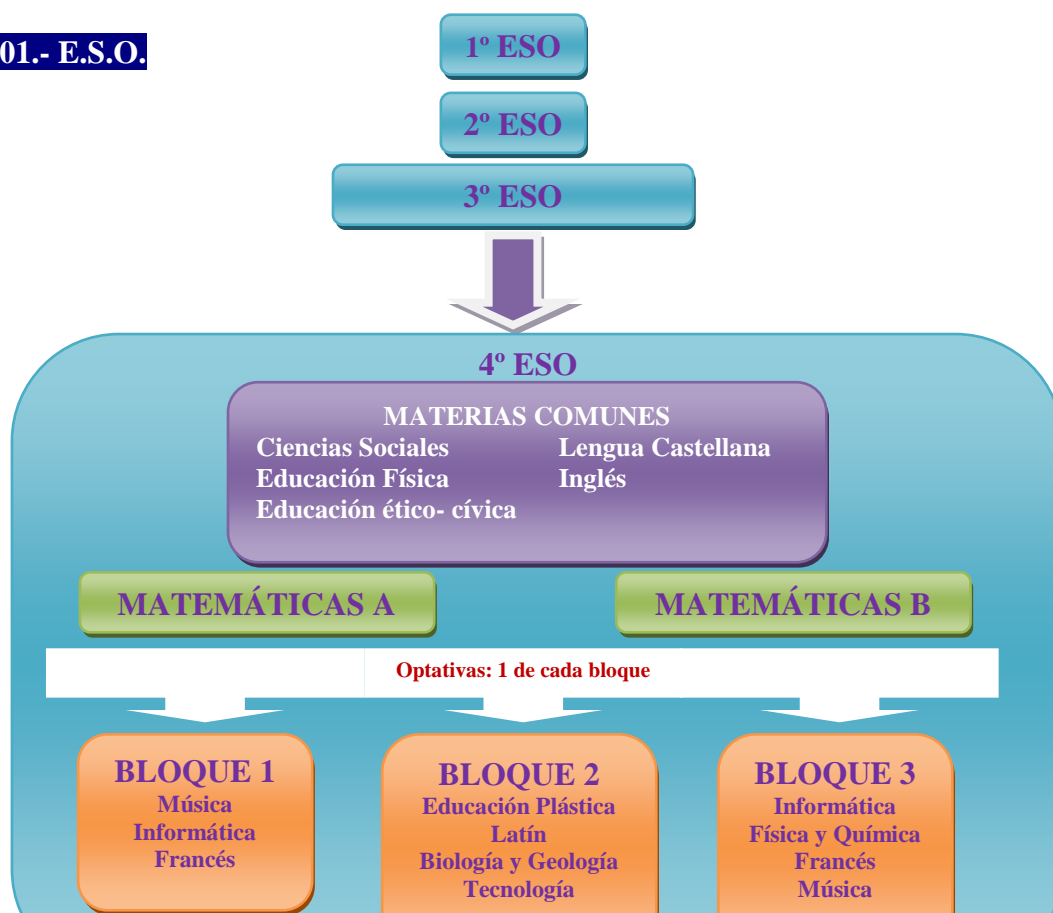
01.- E.S.O.

1º ESO

2º ESO

3º ESO

4º ESO

MATERIAS COMUNES

Ciencias Sociales
Educación Física
Educación ético- cívica

Lengua Castellana
Inglés

MATEMÁTICAS A

MATEMÁTICAS B

Optativas: 1 de cada bloque

BLOQUE 1
Música
Informática
Francés

BLOQUE 2
Educación Plástica
Latín
Biología y Geología
Tecnología

BLOQUE 3
Informática
Física y Química
Francés
Música